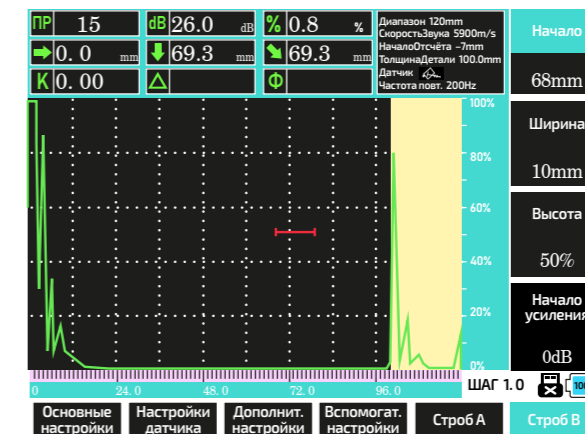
ПР 15
dB 26.0 dB
% 0.8 %
Диапазон 120mm
СкоростьЗвука 5900m/s
НачалоОтсчёта -7mm
ТолщинаДетали 100.0mm
Датчик
Частота повт. 200Hz
0. 0 mm
69.3 mm
69.3 mm
К 0. 00
Δ
Ф
Начало
68mm
Ширина
10mm
Высота
50%
Начало усиления
0dB
100%
80%
60%
40%
20%
0%
0
24.0
48.0
72.0
96.0
ШАГ 1.0
Основные настройки
Настройки датчика
Дополнит. настройки
Вспомогат. настройки
Строб А
Строб В